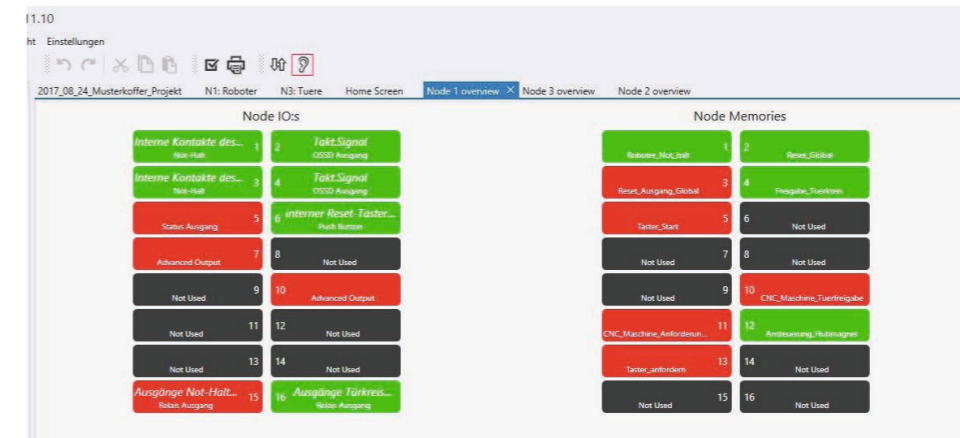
1.10

ht Einstellungen

2017_08_24_Musterkoffer_Projekt | N1: Roboter | N3: Tuere | Home Screen | Node 1 overview × | Node 3 overview | Node 2 overview

Node IO:s

| | |
|---|---|
| Interne Kontakte des... 1 Not-Halt | 2 Takt.Signal OSSD Ausgang |
| Interne Kontakte des... 3 Not-Halt | 4 Takt.Signal OSSD Ausgang |
| Status Ausgang 5 | 6 interner Reset-Taster... Push Button |
| Advanced Output 7 | 8 Not Used |
| Not Used 9 | 10 Advanced Output |
| Not Used 11 | 12 Not Used |
| Not Used 13 | 14 Not Used |
| Ausgänge Not-Halt... 15 Relais Ausgang | 16 Ausgänge Türkreis... Relais Ausgang |

Node Memories

| | |
|---|---|
| Roboter_Not_halt 1 | 2 Reset_Global |
| Reset_Ausgang_Global 3 | 4 Freigabe_Tuerkreis |
| Taster_Start 5 | 6 Not Used |
| Not Used 7 | 8 Not Used |
| Not Used 9 | 10 CNC_Maschine_Tuerfreigabe |
| CNC_Maschine_Anforderun... 11 | 12 Ansteuerung_Hubmagnet |
| Taster_anfordern 13 | 14 Not Used |
| Not Used 15 | 16 Not Used |